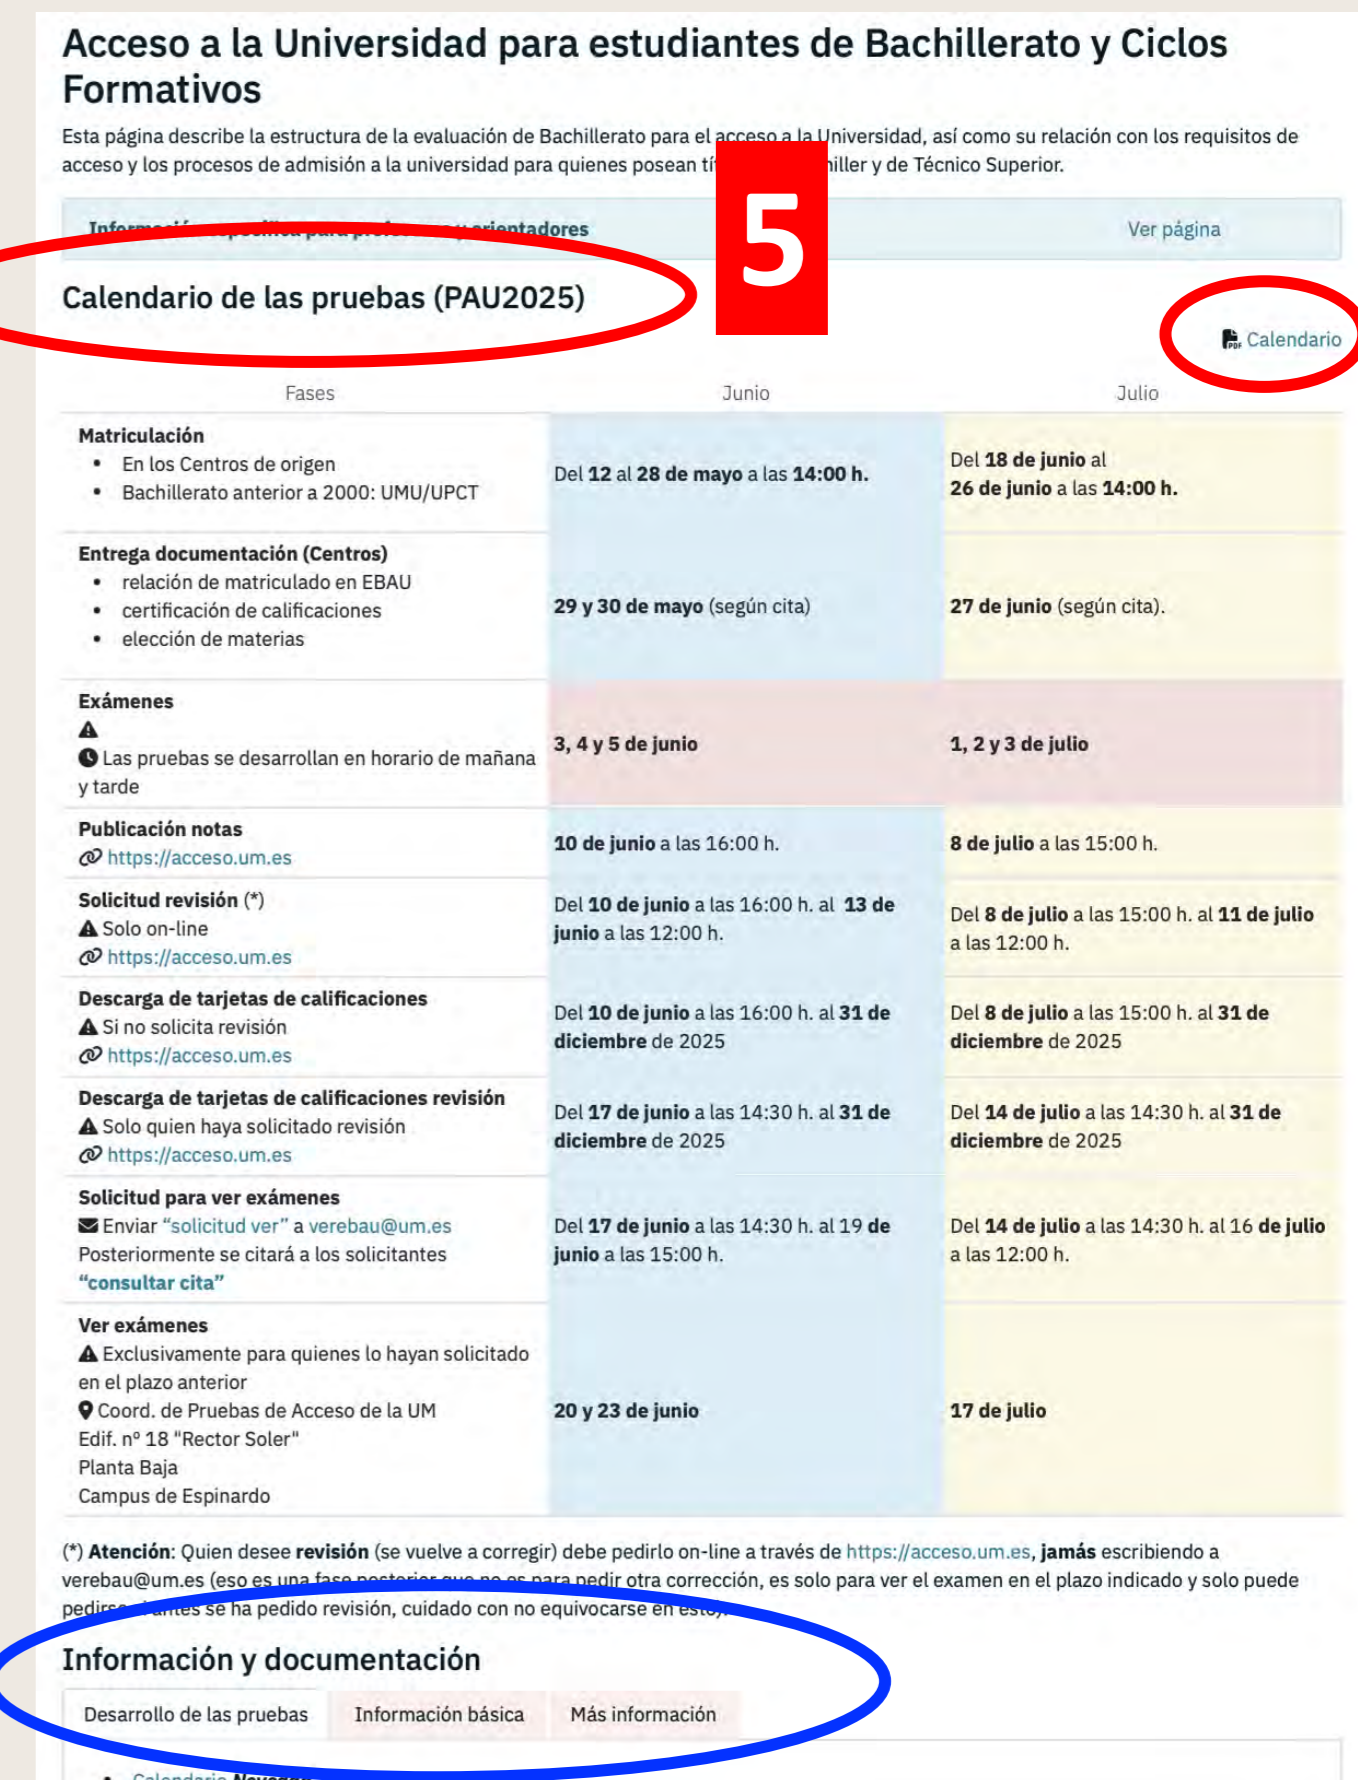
Acceso a la Universidad para estudiantes de Bachillerato y Ciclos Formativos

Esta página describe la estructura de la evaluación de Bachillerato para el acceso a la Universidad, así como su relación con los requisitos de acceso y los procesos de admisión a la universidad para quienes posean tí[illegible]iller y de Técnico Superior.

Información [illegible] para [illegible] orientadores Ver página

5

Calendario de las pruebas (PAU2025)

Calendario

| Fases | Junio | Julio |
|---|---|---|
| **Matriculación** • En los Centros de origen • Bachillerato anterior a 2000: UMU/UPCT | Del **12** al **28 de mayo** a las **14:00 h.** | Del **18 de junio** al **26 de junio** a las **14:00 h.** |
| **Entrega documentación (Centros)** • relación de matriculado en EBAU • certificación de calificaciones • elección de materias | **29 y 30 de mayo** (según cita) | **27 de junio** (según cita). |
| **Exámenes** Las pruebas se desarrollan en horario de mañana y tarde | **3, 4 y 5 de junio** | **1, 2 y 3 de julio** |
| **Publicación notas** https://acceso.um.es | **10 de junio** a las 16:00 h. | **8 de julio** a las 15:00 h. |
| **Solicitud revisión** (*) Solo on-line https://acceso.um.es | Del **10 de junio** a las 16:00 h. al **13 de junio** a las 12:00 h. | Del **8 de julio** a las 15:00 h. al **11 de julio** a las 12:00 h. |
| **Descarga de tarjetas de calificaciones** Si no solicita revisión https://acceso.um.es | Del **10 de junio** a las 16:00 h. al **31 de diciembre** de 2025 | Del **8 de julio** a las 15:00 h. al **31 de diciembre** de 2025 |
| **Descarga de tarjetas de calificaciones revisión** Solo quien haya solicitado revisión https://acceso.um.es | Del **17 de junio** a las 14:30 h. al **31 de diciembre** de 2025 | Del **14 de julio** a las 14:30 h. al **31 de diciembre** de 2025 |
| **Solicitud para ver exámenes** Enviar "solicitud ver" a verebau@um.es Posteriormente se citará a los solicitantes **"consultar cita"** | Del **17 de junio** a las 14:30 h. al 19 **de junio** a las 15:00 h. | Del **14 de julio** a las 14:30 h. al 16 **de julio** a las 12:00 h. |
| **Ver exámenes** Exclusivamente para quienes lo hayan solicitado en el plazo anterior Coord. de Pruebas de Acceso de la UM Edif. nº 18 "Rector Soler" Planta Baja Campus de Espinardo | **20 y 23 de junio** | **17 de julio** |

(*) **Atención**: Quien desee **revisión** (se vuelve a corregir) debe pedirlo on-line a través de https://acceso.um.es, **jamás** escribiendo a verebau@um.es (eso es una fase posterior que no es para pedir otra corrección, es solo para ver el examen en el plazo indicado y solo puede pedirse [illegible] antes se ha pedido revisión, cuidado con no equivocarse en esto).

Información y documentación

Desarrollo de las pruebas | Información básica | Más información

• Calendario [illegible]